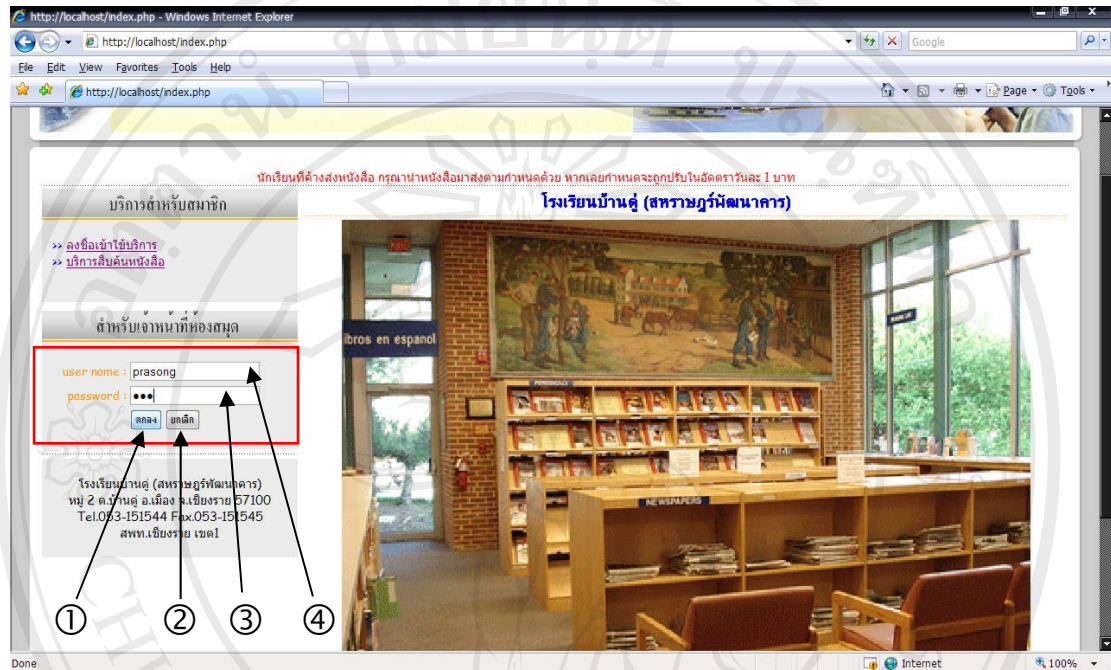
http://localhost/index.php - Windows Internet Explorer

http://localhost/index.php

Google

File Edit View Favorites Tools Help

http://localhost/index.php

Page Tools

นักเรียนที่ค้างส่งหนังสือ กรุณานำหนังสือมาส่งตามกำหนดด้วย หากเลยกำหนดจะถูกปรับในอัตราวันละ 1 บาท

บริการสำหรับสมาชิก

โรงเรียนบ้านดู่ (สหราษฎร์พัฒนาคาร)

» ลงชื่อเข้าใช้บริการ
» บริการสืบค้นหนังสือ

สำหรับเจ้าหน้าที่ห้องสมุด

user name : prasong
password : •••

ตกลง ยกเลิก

โรงเรียนบ้านดู่ (สหราษฎร์พัฒนาคาร)
หมู่ 2 ต.บ้านดู่ อ.เมือง จ.เชียงราย 57100
Tel.053-151544 Fax.053-151545
สพท.เชียงราย เขต1

libros en espanol

NEWSPAPERS

① ② ③ ④

Done

Internet

100%